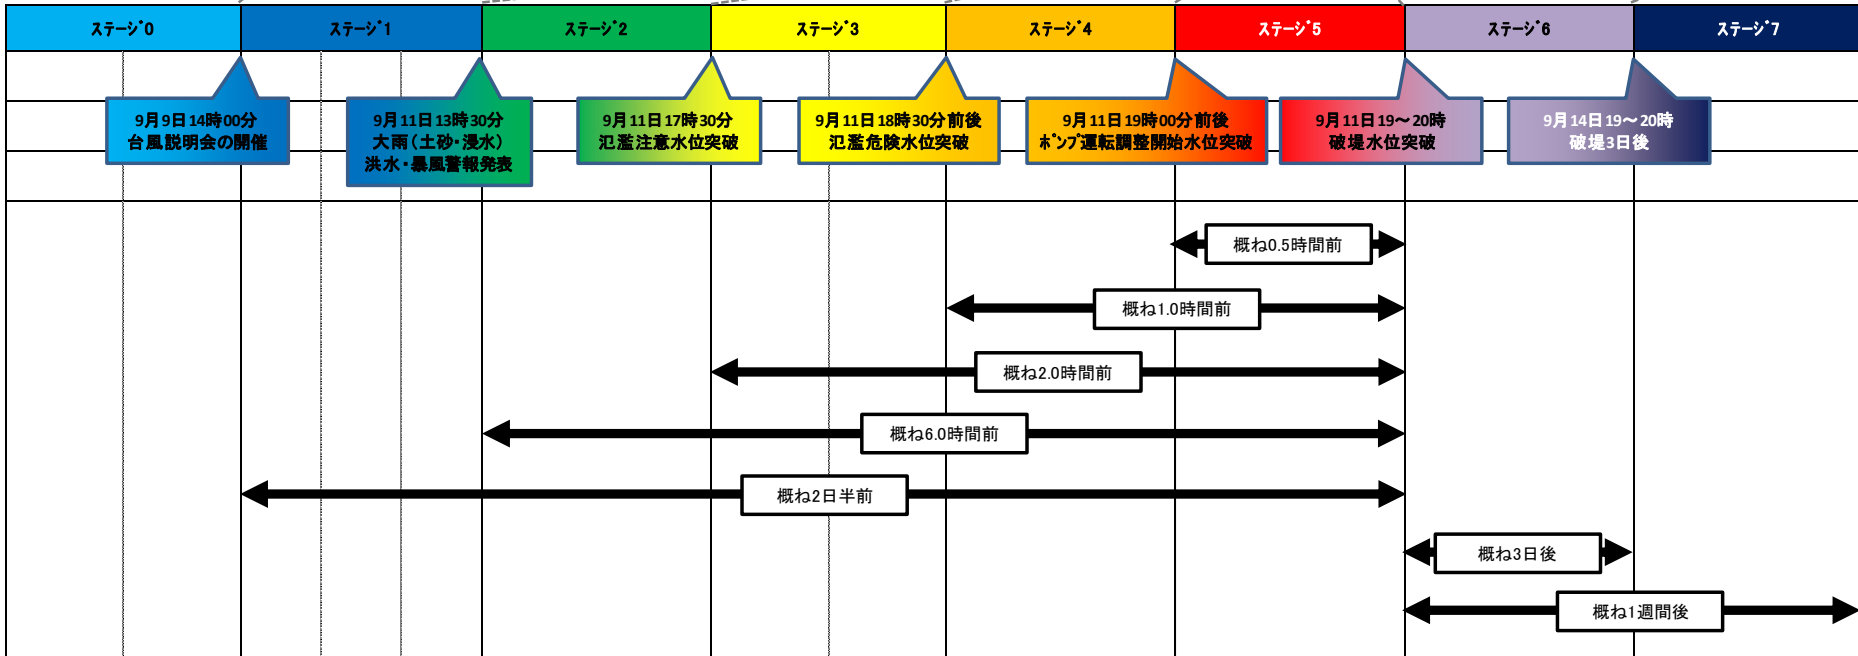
| ｽﾃｰｼﾞ0 | ｽﾃｰｼﾞ1 | ｽﾃｰｼﾞ2 | ｽﾃｰｼﾞ3 | ｽﾃｰｼﾞ4 | ｽﾃｰｼﾞ5 | ｽﾃｰｼﾞ6 | ｽﾃｰｼﾞ7 |
|---|---|---|---|---|---|---|---|

9月9日14時00分
台風説明会の開催

9月11日13時30分
大雨（土砂・浸水）
洪水・暴風警報発表

9月11日17時30分
氾濫注意水位突破

9月11日18時30分前後
氾濫危険水位突破

9月11日19時00分前後
ﾎﾟﾝﾌﾟ運転調整開始水位突破

9月11日19～20時
破堤水位突破

9月14日19～20時
破堤3日後

概ね0.5時間前

概ね1.0時間前

概ね2.0時間前

概ね6.0時間前

概ね2日半前

概ね3日後

概ね1週間後